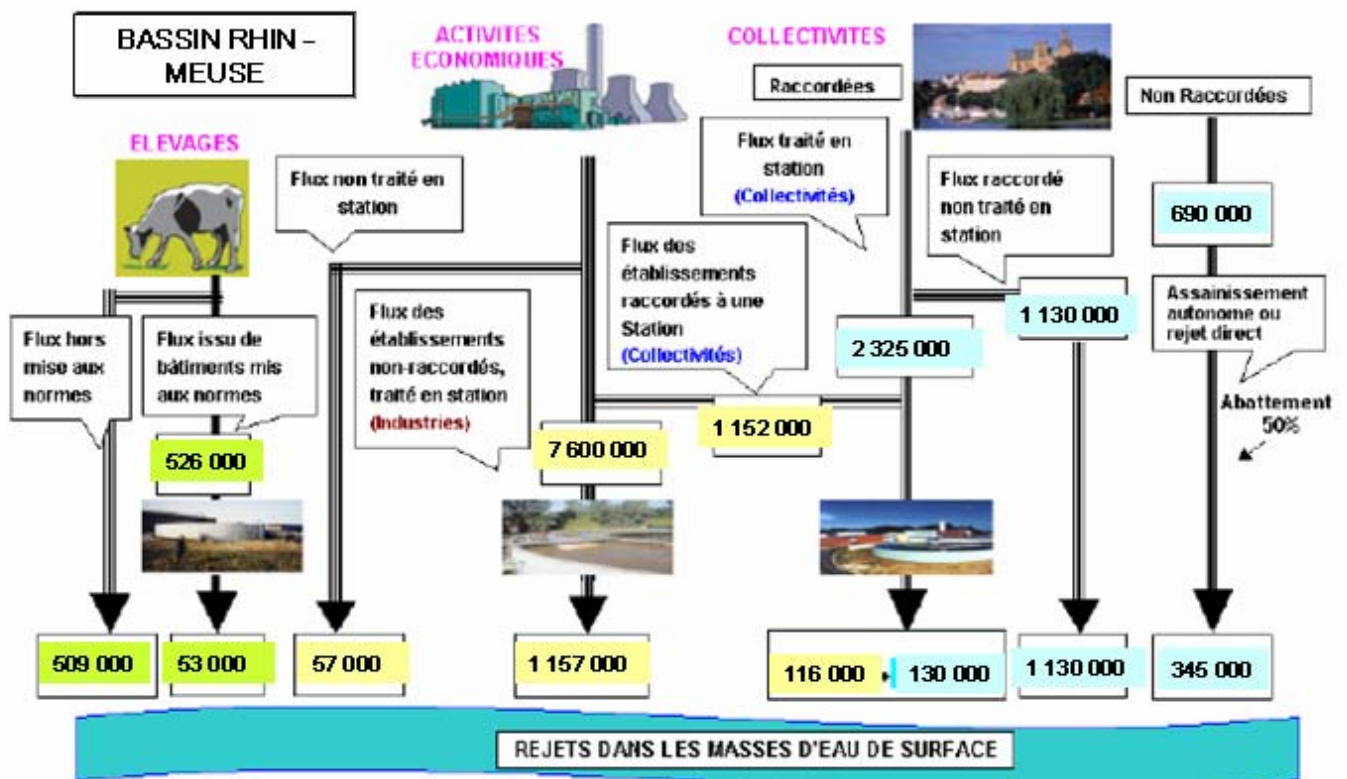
BASSIN RHIN – MEUSE

ACTIVITES ECONOMIQUES

COLLECTIVITES

Raccordées

Non Raccordées

ELEVAGES

Flux non traité en station

Flux traité en station (Collectivités)

Flux raccordé non traité en station

690 000

Flux des établissements raccordés à une Station (Collectivités)

1 130 000

Assainissement autonome ou rejet direct

Flux hors mise aux normes

Flux issu de bâtiments mis aux normes

Flux des établissements non-raccordés, traité en station (Industries)

2 325 000

Abattement 50%

526 000

7 600 000

1 152 000

509 000

53 000

57 000

1 157 000

116 000 + 130 000

1 130 000

345 000

REJETS DANS LES MASSES D'EAU DE SURFACE